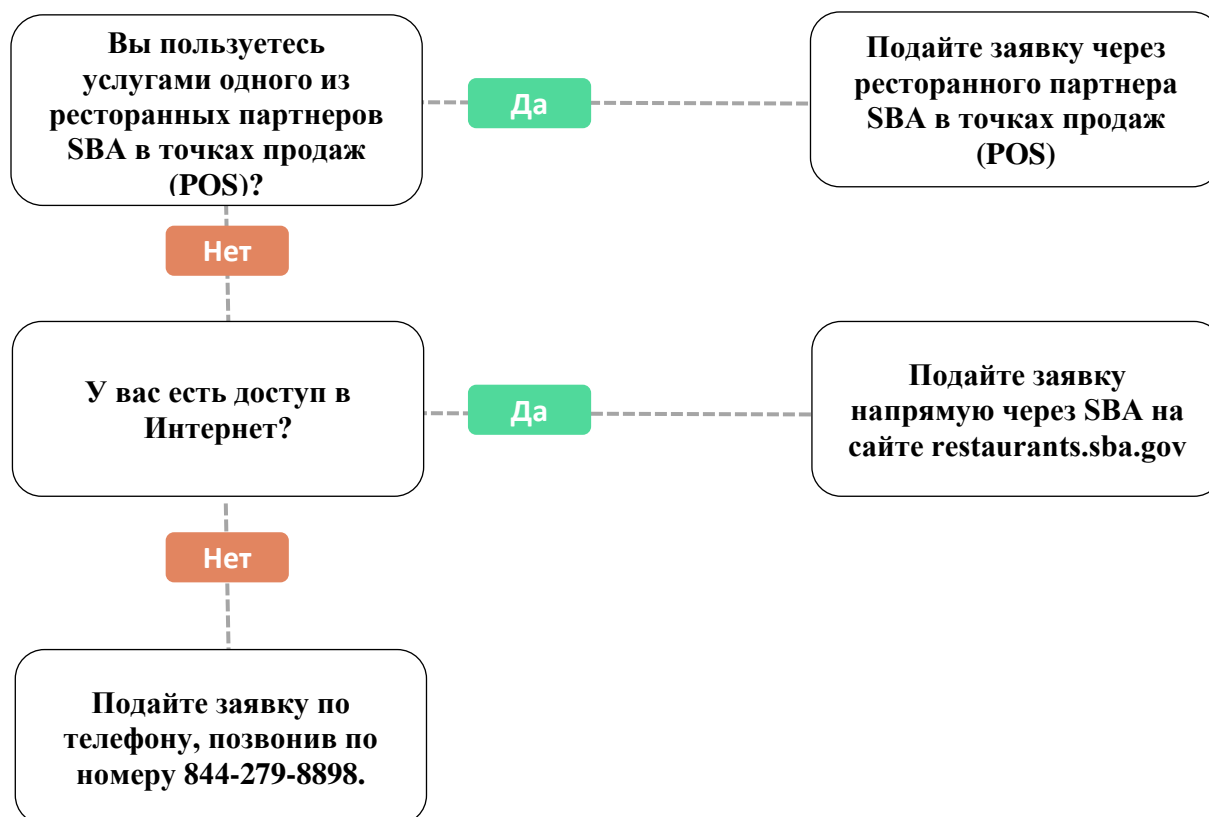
Вы пользуетесь услугами одного из ресторанных партнеров SBA в точках продаж (POS)?

Да

Подайте заявку через ресторанного партнера SBA в точках продаж (POS)

Нет

У вас есть доступ в Интернет?

Да

Подайте заявку напрямую через SBA на сайте restaurants.sba.gov

Нет

Подайте заявку по телефону, позвонив по номеру 844-279-8898.